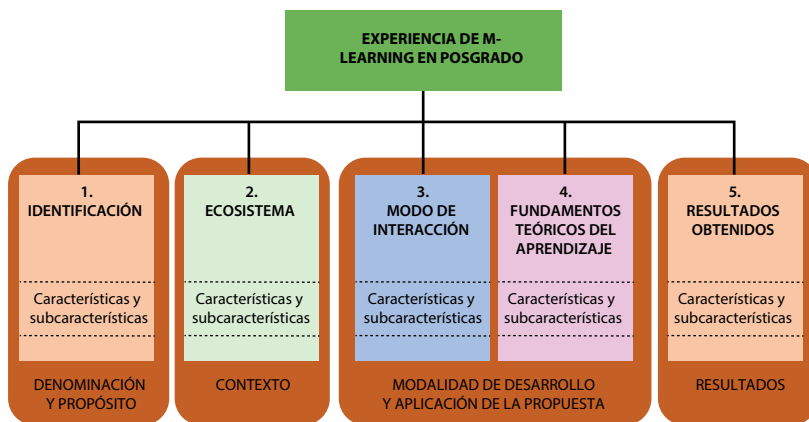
EXPERIENCIA DE M-LEARNING EN POSGRADO

1.
IDENTIFICACIÓN

Características y subcaracterísticas

DENOMINACIÓN Y PROPÓSITO

2.
ECOSISTEMA

Características y subcaracterísticas

CONTEXTO

3.
MODO DE INTERACCIÓN

Características y subcaracterísticas

4.
FUNDAMENTOS TEÓRICOS DEL APRENDIZAJE

Características y subcaracterísticas

MODALIDAD DE DESARROLLO Y APLICACIÓN DE LA PROPUESTA

5.
RESULTADOS OBTENIDOS

Características y subcaracterísticas

RESULTADOS